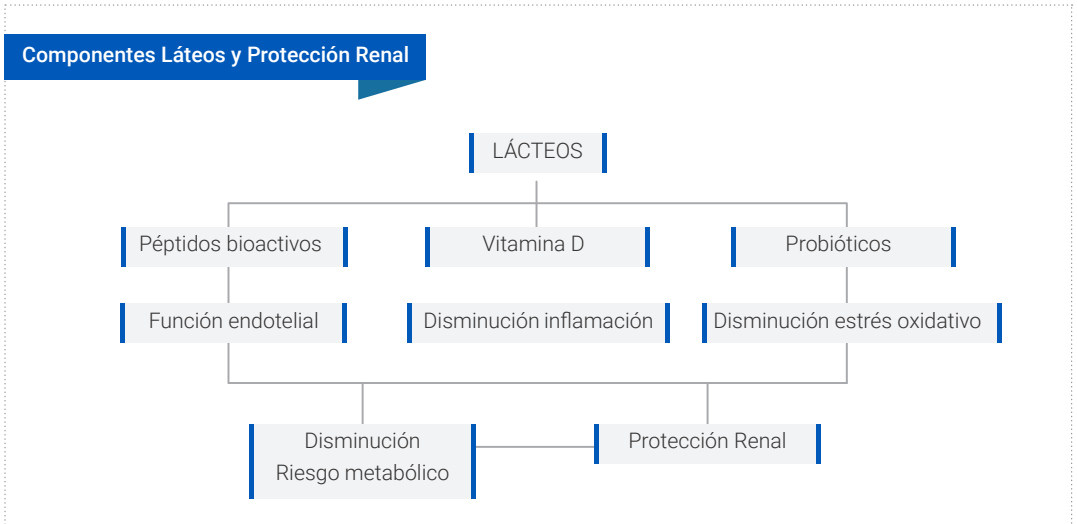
Componentes Lácteos y Protección Renal

LÁCTEOS

Péptidos bioactivos

Vitamina D

Probióticos

Función endotelial

Disminución inflamación

Disminución estrés oxidativo

Disminución Riesgo metabólico

Protección Renal